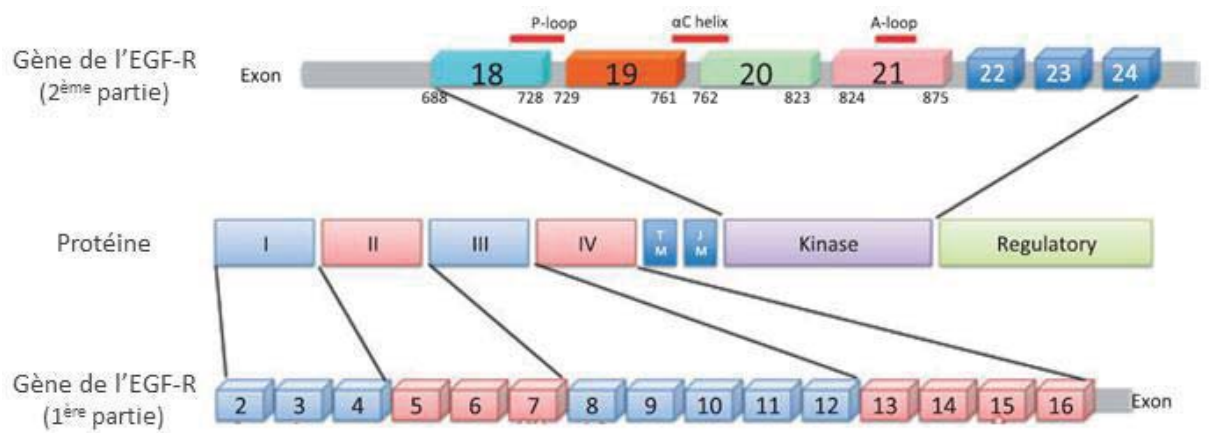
Gène de l'EGF-R (2$^{ème}$ partie)

Exon

P-loop

αC helix

A-loop

18

19

20

21

22

23

24

688

728

729

761

762

823

824

875

Protéine

I

II

III

IV

T M

J M

Kinase

Regulatory

Gène de l'EGF-R (1$^{ère}$ partie)

2

3

4

5

6

7

8

9

10

11

12

13

14

15

16

Exon